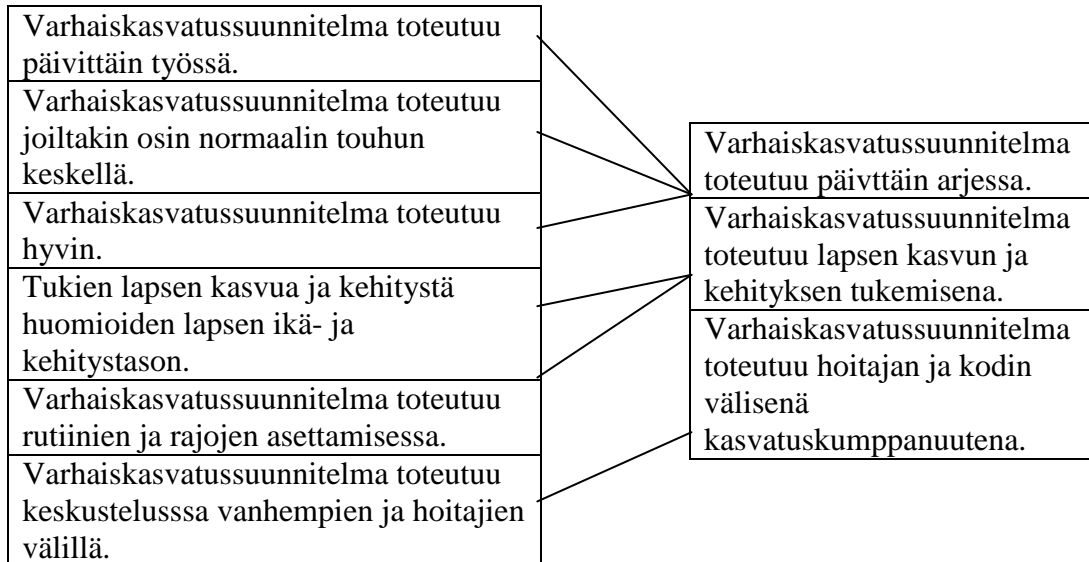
Varhaiskasvatussuunnitelma toteutuu päivittäin työssä.

Varhaiskasvatussuunnitelma toteutuu joiltakin osin normaalin touhun keskellä.

Varhaiskasvatussuunnitelma toteutuu hyvin.

Tukien lapsen kasvua ja kehitystä huomioiden lapsen ikä- ja kehitystason.

Varhaiskasvatussuunnitelma toteutuu rutiinien ja rajojen asettamisessa.

Varhaiskasvatussuunnitelma toteutuu keskustelusssa vanhempien ja hoitajien välillä.

Varhaiskasvatussuunnitelma toteutuu päivttäin arjessa.

Varhaiskasvatussuunnitelma toteutuu lapsen kasvun ja kehityksen tukemisena.

Varhaiskasvatussuunnitelma toteutuu hoitajan ja kodin välisenä kasvatuskumppanuutena.